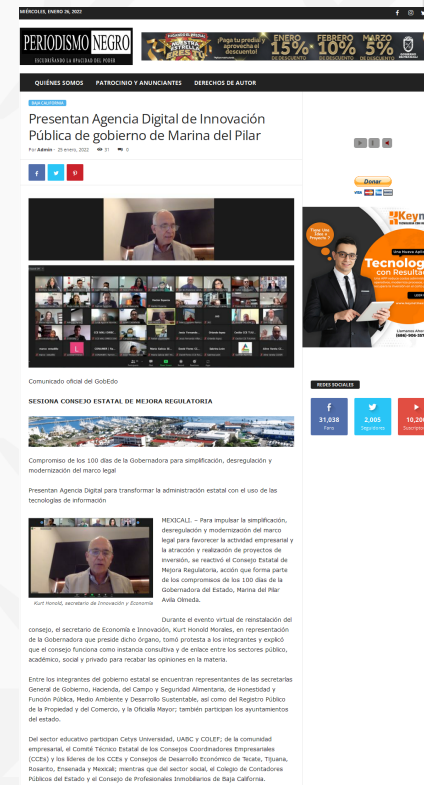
MIÉRCOLES, ENERO 26, 2022

PERIODISMO NEGRO
ESCUDRIÑANDO LA OPACIDAD DEL PODER

¡Paga tu predial y aprovecha el descuento!
ENERO 15% DE DESCUENTO FEBRERO 10% DE DESCUENTO MARZO 5% DE DESCUENTO

QUIÉNES SOMOS PATROCINIO Y ANUNCIANTES DERECHOS DE AUTOR

BAJA CALIFORNIA

Presentan Agencia Digital de Innovación Pública de gobierno de Marina del Pilar

Por Admin - 25 enero, 2022 31 0

Comunicado oficial del GobEdo

SESIONA CONSEJO ESTATAL DE MEJORA REGULATORIA

Compromiso de los 100 días de la Gobernadora para simplificación, desregulación y modernización del marco legal

Presentan Agencia Digital para transformar la administración estatal con el uso de las tecnologías de información

Kurt Honold, secretario de Innovación y Economía

MEXICALI. – Para impulsar la simplificación, desregulación y modernización del marco legal para favorecer la actividad empresarial y la atracción y realización de proyectos de inversión, se reactivó el Consejo Estatal de Mejora Regulatoria, acción que forma parte de los compromisos de los 100 días de la Gobernadora del Estado, Marina del Pilar Avila Olmeda.

Durante el evento virtual de reinstalación del consejo, el secretario de Economía e Innovación, Kurt Honold Morales, en representación de la Gobernadora que preside dicho órgano, tomó protesta a los integrantes y explicó que el consejo funciona como instancia consultiva y de enlace entre los sectores público, académico, social y privado para recabar las opiniones en la materia.

Entre los integrantes del gobierno estatal se encuentran representantes de las secretarías General de Gobierno, Hacienda, del Campo y Seguridad Alimentaria, de Honestidad y Función Pública, Medio Ambiente y Desarrollo Sustentable, así como del Registro Público de la Propiedad y del Comercio, y la Oficialía Mayor; también participan los ayuntamientos del estado.

Del sector educativo participan Cetys Universidad, UABC y COLEF; de la comunidad empresarial, el Comité Técnico Estatal de los Consejos Coordinadores Empresariales (CCEs) y los líderes de los CCEs y Consejos de Desarrollo Económico de Tecate, Tijuana, Rosarito, Ensenada y Mexicali; mientras que del sector social, el Colegio de Contadores Públicos del Estado y el Consejo de Profesionales Inmobiliarios de Baja California.

Donar

Keyn
Tecnolog con Resulta

REDES SOCIALES
31,038 Fans
2,005 Seguidores
10,20 Suscripto